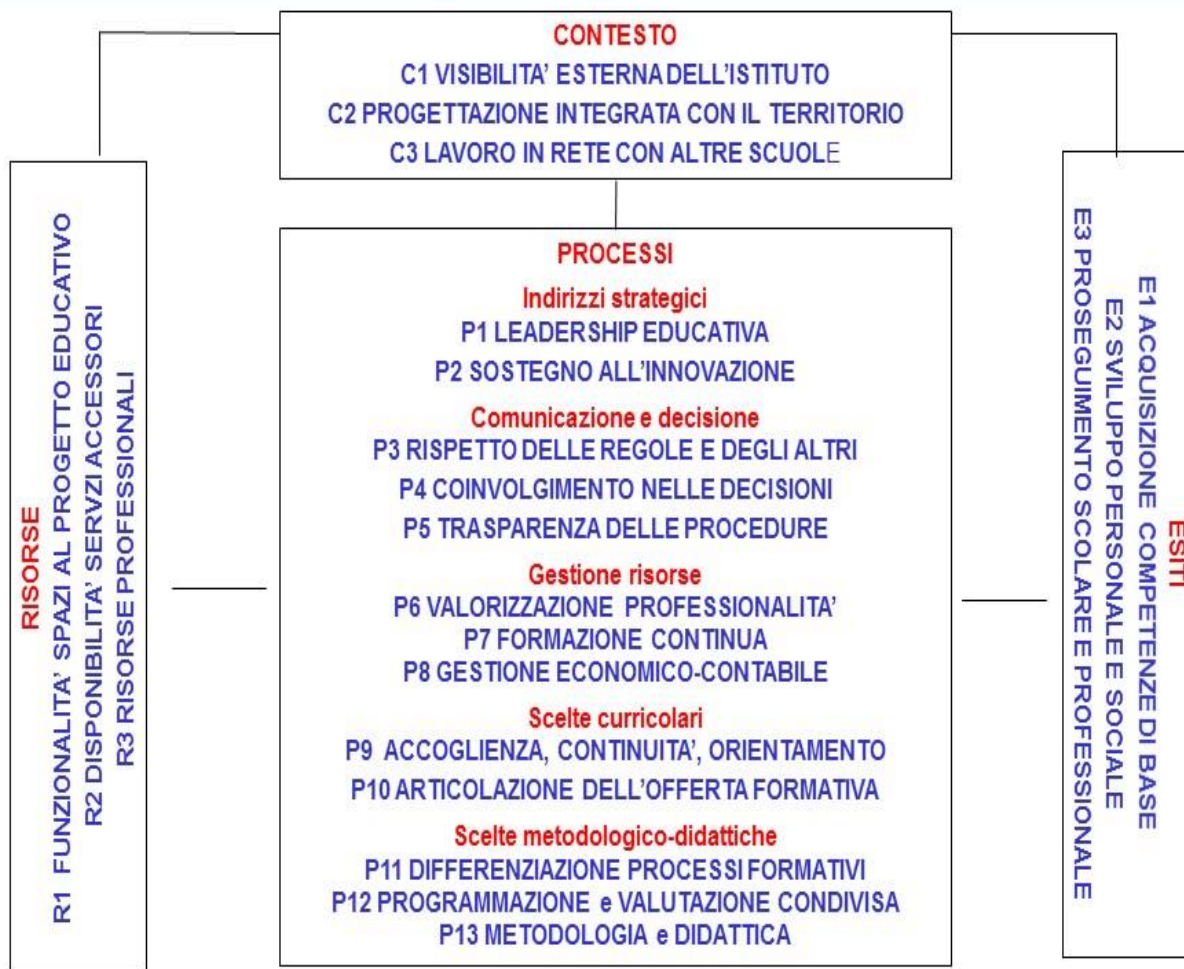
CONTESTO
C1 VISIBILITA' ESTERNA DELL'ISTITUTO
C2 PROGETTAZIONE INTEGRATA CON IL TERRITORIO
C3 LAVORO IN RETE CON ALTRE SCUOLE

RISORSE
R1 FUNZIONALITA' SPAZI AL PROGETTO EDUCATIVO
R2 DISPONIBILITA' SERVZI ACCESSORI
R3 RISORSE PROFESSIONALI

PROCESSI
Indirizzi strategici
P1 LEADERSHIP EDUCATIVA
P2 SOSTEGNO ALL'INNOVAZIONE
Comunicazione e decisione
P3 RISPETTO DELLE REGOLE E DEGLI ALTRI
P4 COINVOLGIMENTO NELLE DECISIONI
P5 TRASPARENZA DELLE PROCEDURE
Gestione risorse
P6 VALORIZZAZIONE PROFESSIONALITA'
P7 FORMAZIONE CONTINUA
P8 GESTIONE ECONOMICO-CONTABILE
Scelte curricolari
P9 ACCOGLIENZA, CONTINUITA', ORIENTAMENTO
P10 ARTICOLAZIONE DELL'OFFERTA FORMATIVA
Scelte metodologico-didattiche
P11 DIFFERENZIAZIONE PROCESSI FORMATIVI
P12 PROGRAMMAZIONE e VALUTAZIONE CONDIVISA
P13 METODOLOGIA e DIDATTICA

ESITI
E1 ACQUISIZIONE COMPETENZE DI BASE
E2 SVILUPPO PERSONALE E SOCIALE
E3 PROSEGUIMENTO SCOLARE E PROFESSIONALE